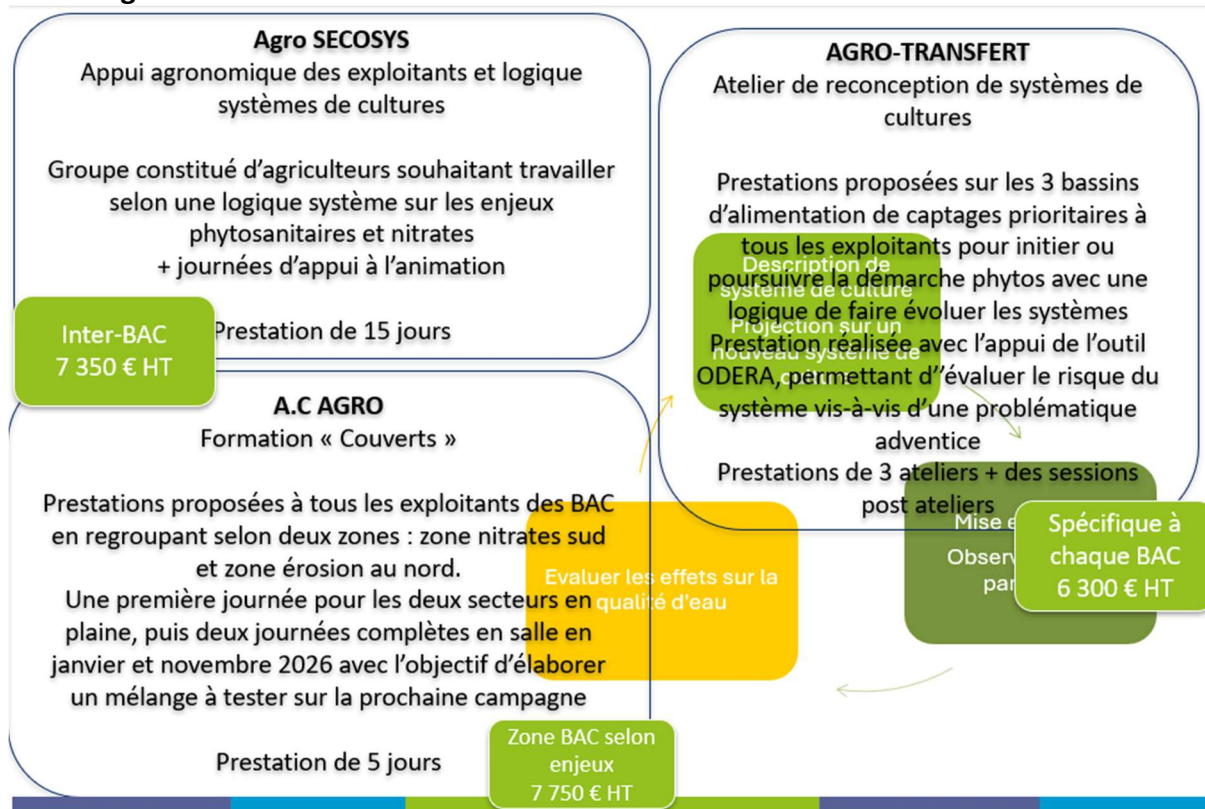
Agro SECOSYS
Appui agronomique des exploitants et logique systèmes de cultures

Groupe constitué d'agriculteurs souhaitant travailler selon une logique système sur les enjeux phytosanitaires et nitrates
+ journées d'appui à l'animation

Prestation de 15 jours

Inter-BAC
7 350 € HT

AGRO-TRANSFERT
Atelier de reconception de systèmes de cultures

Prestations proposées sur les 3 bassins d'alimentation de captages prioritaires à tous les exploitants pour initier ou poursuivre la démarche phytos avec une logique de faire évoluer les systèmes
Prestation réalisée avec l'appui de l'outil ODERA, permettant d''évaluer le risque du système vis-à-vis d'une problématique adventice
Prestations de 3 ateliers + des sessions post ateliers

Description de système de culture
Projection sur un nouveau système de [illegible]

Mise e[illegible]
Observ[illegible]
par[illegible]

Spécifique à chaque BAC
6 300 € HT

A.C AGRO
Formation « Couverts »

Prestations proposées à tous les exploitants des BAC en regroupant selon deux zones : zone nitrates sud et zone érosion au nord.
Une première journée pour les deux secteurs en plaine, puis deux journées complètes en salle en janvier et novembre 2026 avec l'objectif d'élaborer un mélange à tester sur la prochaine campagne

Prestation de 5 jours

Evaluer les effets sur la qualité d'eau

Zone BAC selon enjeux
7 750 € HT